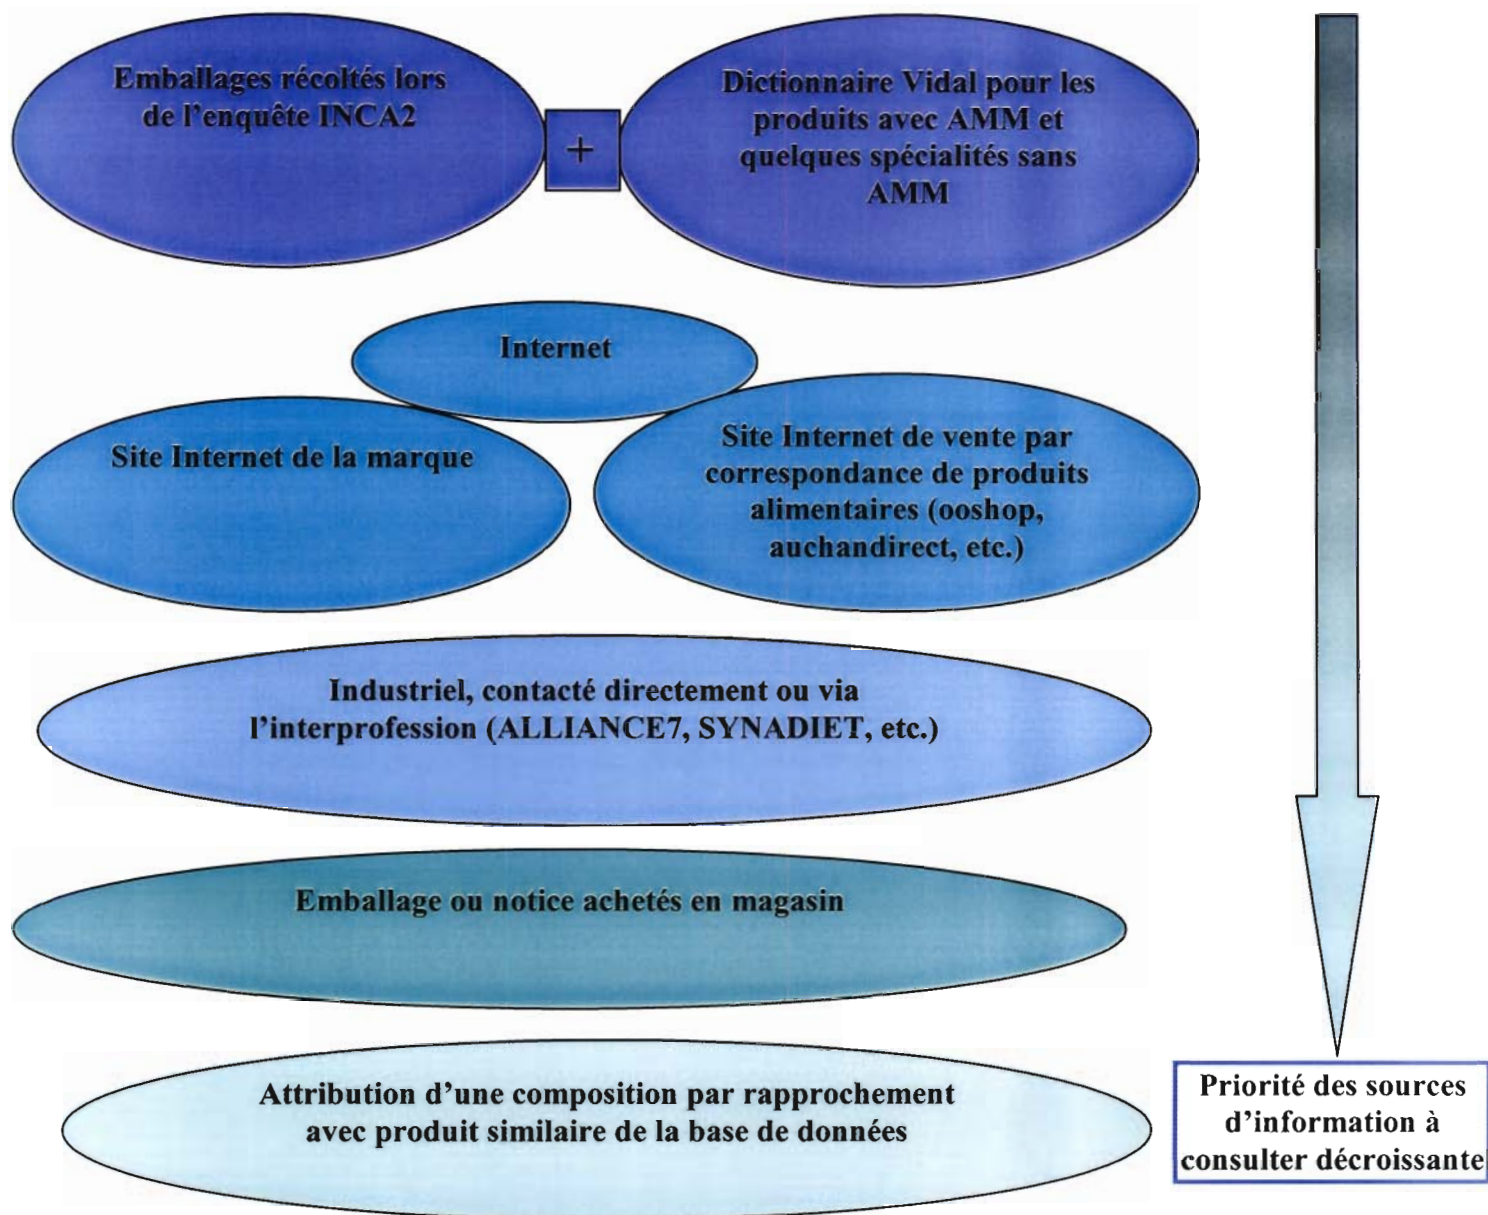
Emballages récoltés lors de l'enquête INCA2

+

Dictionnaire Vidal pour les produits avec AMM et quelques spécialités sans AMM

Internet

Site Internet de la marque

Site Internet de vente par correspondance de produits alimentaires (ooshop, auchandirect, etc.)

Industriel, contacté directement ou via l'interprofession (ALLIANCE7, SYNADIET, etc.)

Emballage ou notice achetés en magasin

Attribution d'une composition par rapprochement avec produit similaire de la base de données

Priorité des sources d'information à consulter décroissante